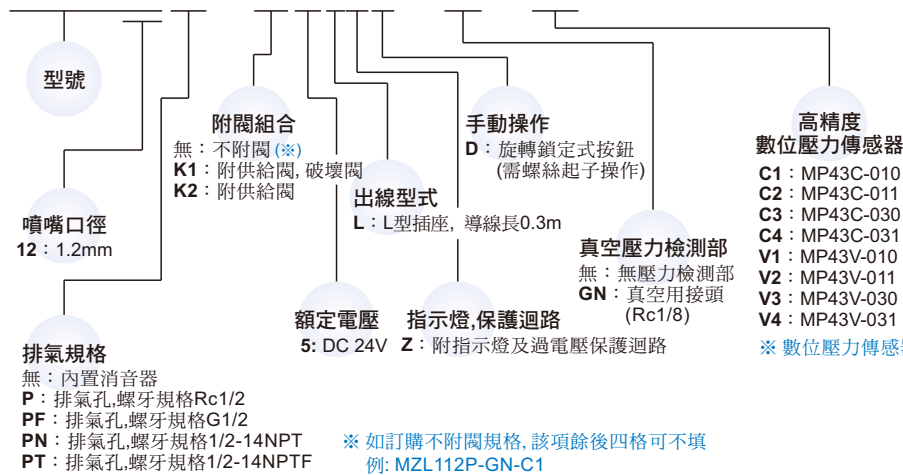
型號

附閥組合
無：不附閥 (※)
K1：附供給閥, 破壞閥
K2：附供給閥

手動操作
D：旋轉鎖定式按鈕 (需螺絲起子操作)

高精度 數位壓力傳感器
C1：MP43C-010
C2：MP43C-011
C3：MP43C-030
C4：MP43C-031
V1：MP43V-010
V2：MP43V-011
V3：MP43V-030
V4：MP43V-031
※ 數位壓力傳感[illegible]

出線型式
L：L型插座, 導線長0.3m

噴嘴口徑
12：1.2mm

真空壓力檢測部
無：無壓力檢測部
GN：真空用接頭 (Rc1/8)

額定電壓
5: DC 24V

指示燈,保護迴路
Z：附指示燈及過電壓保護迴路

排氣規格
無：內置消音器
P：排氣孔,螺牙規格Rc1/2
PF：排氣孔,螺牙規格G1/2
PN：排氣孔,螺牙規格1/2-14NPT
PT：排氣孔,螺牙規格1/2-14NPTF

※ 如訂購不附閥規格, 該項後四格可不填
例: MZL112P-GN-C1